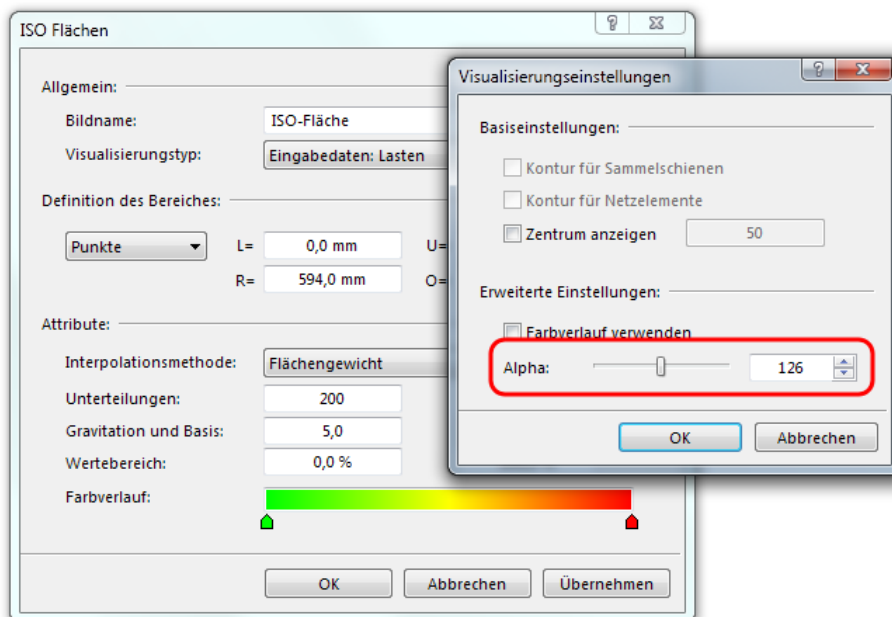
ISO Flächen

?

Allgemein:

Bildname: ISO-Fläche

Visualisierungstyp: Eingabedaten: Lasten

Definition des Bereiches:

Punkte

L= 0,0 mm

U=

R= 594,0 mm

O=

Attribute:

Interpolationsmethode: Flächengewicht

Unterteilungen: 200

Gravitation und Basis: 5,0

Wertebereich: 0,0 %

Farbverlauf:

OK Abbrechen Übernehmen

Visualisierungseinstellungen

?

Basiseinstellungen:

Kontur für Sammelschienen

Kontur für Netzelemente

Zentrum anzeigen 50

Erweiterte Einstellungen:

Farbverlauf verwenden

Alpha: 126

OK Abbrechen